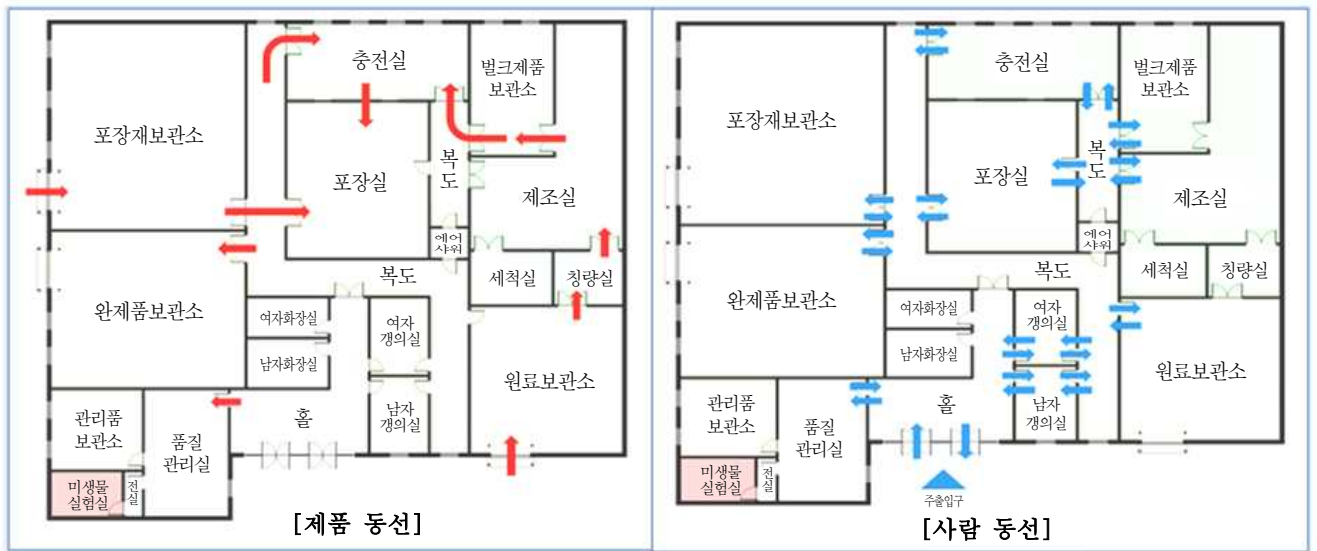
충전실
벌크제품 보관소
포장재보관소
복도
포장실
제조실
에어 샤워
복도
세척실
칭량실
완제품보관소
여자화장실
여자 갱의실
남자화장실
원료보관소
홀
남자 갱의실
관리품 보관소
품질 관리실
미생물 실험실
전실
[제품 동선]

충전실
벌크제품 보관소
포장재보관소
복도
포장실
제조실
에어 샤워
복도
세척실
칭량실
완제품보관소
여자화장실
여자 갱의실
남자화장실
원료보관소
홀
남자 갱의실
관리품 보관소
품질 관리실
미생물 실험실
전실
주출입구
[사람 동선]